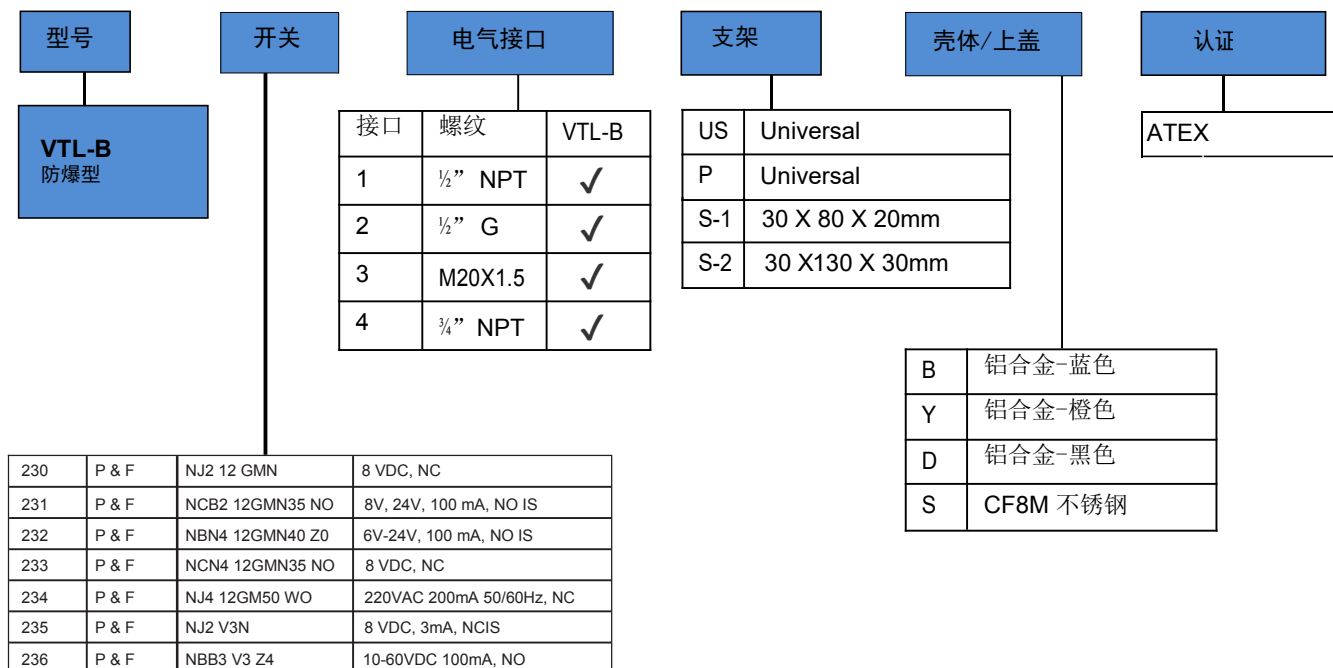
型号

开关

电气接口

支架

壳体/上盖

认证

VTL-B
防爆型

| 接口 | 螺纹 | VTL-B |
|---|---|---|
| 1 | ½” NPT | ✓ |
| 2 | ½” G | ✓ |
| 3 | M20X1.5 | ✓ |
| 4 | ¾” NPT | ✓ |

| US | Universal |
|---|---|
| P | Universal |
| S-1 | 30 X 80 X 20mm |
| S-2 | 30 X130 X 30mm |

ATEX

| B | 铝合金-蓝色 |
|---|---|
| Y | 铝合金-橙色 |
| D | 铝合金-黑色 |
| S | CF8M 不锈钢 |

| 230 | P & F | NJ2 12 GMN | 8 VDC, NC |
|---|---|---|---|
| 231 | P & F | NCB2 12GMN35 NO | 8V, 24V, 100 mA, NO IS |
| 232 | P & F | NBN4 12GMN40 Z0 | 6V-24V, 100 mA, NO IS |
| 233 | P & F | NCN4 12GMN35 NO | 8 VDC, NC |
| 234 | P & F | NJ4 12GM50 WO | 220VAC 200mA 50/60Hz, NC |
| 235 | P & F | NJ2 V3N | 8 VDC, 3mA, NCIS |
| 236 | P & F | NBB3 V3 Z4 | 10-60VDC 100mA, NO |